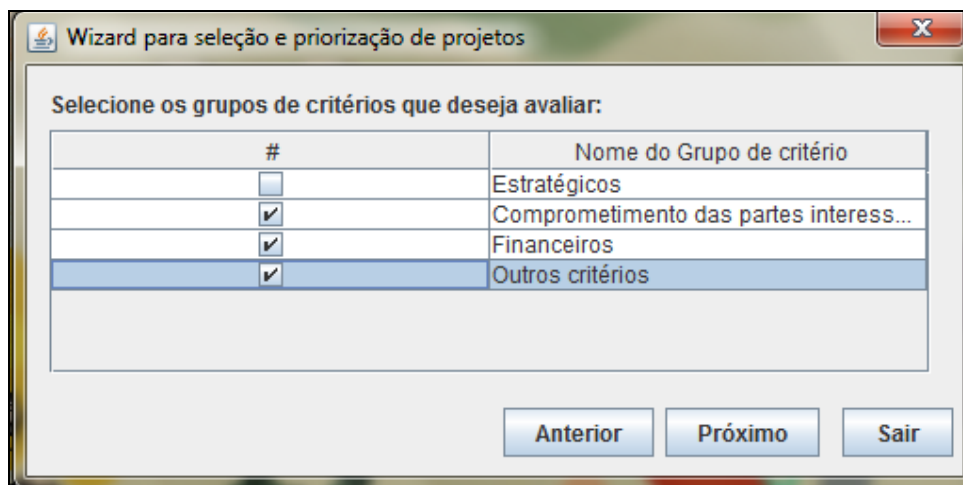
Wizard para seleção e priorização de projetos

Selecione os grupos de critérios que deseja avaliar:

| # | Nome do Grupo de critério |
|---|---|
| ☐ | Estratégicos |
| ☑ | Comprometimento das partes interess... |
| ☑ | Financeiros |
| ☑ | Outros critérios |

Anterior Próximo Sair